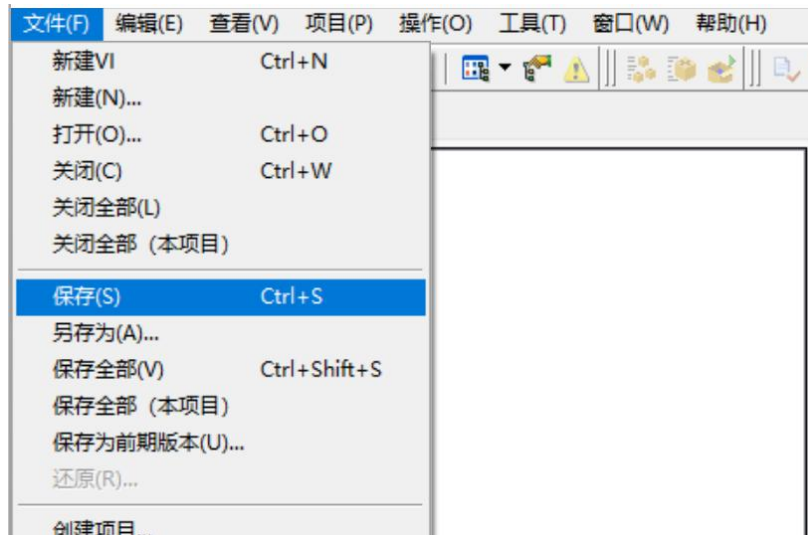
文件(F) 编辑(E) 查看(V) 项目(P) 操作(O) 工具(T) 窗口(W) 帮助(H)

新建VI Ctrl+N
新建(N)...
打开(O)... Ctrl+O
关闭(C) Ctrl+W
关闭全部(L)
关闭全部（本项目）
保存(S) Ctrl+S
另存为(A)...
保存全部(V) Ctrl+Shift+S
保存全部（本项目）
保存为前期版本(U)...
还原(R)...
创建项目...